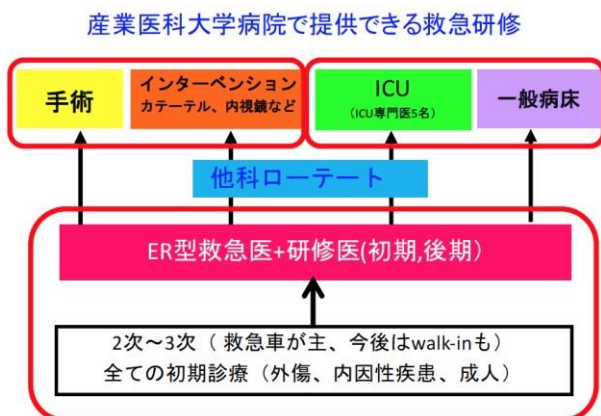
産業医科大学病院で提供できる救急研修

手術

インターベンション
カテーテル、内視鏡など

ICU
（ICU専門医5名）

一般病床

他科ローテート

ER型救急医+研修医(初期,後期)

2次～3次（救急車が主、今後はwalk-inも）
全ての初期診療（外傷、内因性疾患、成人）